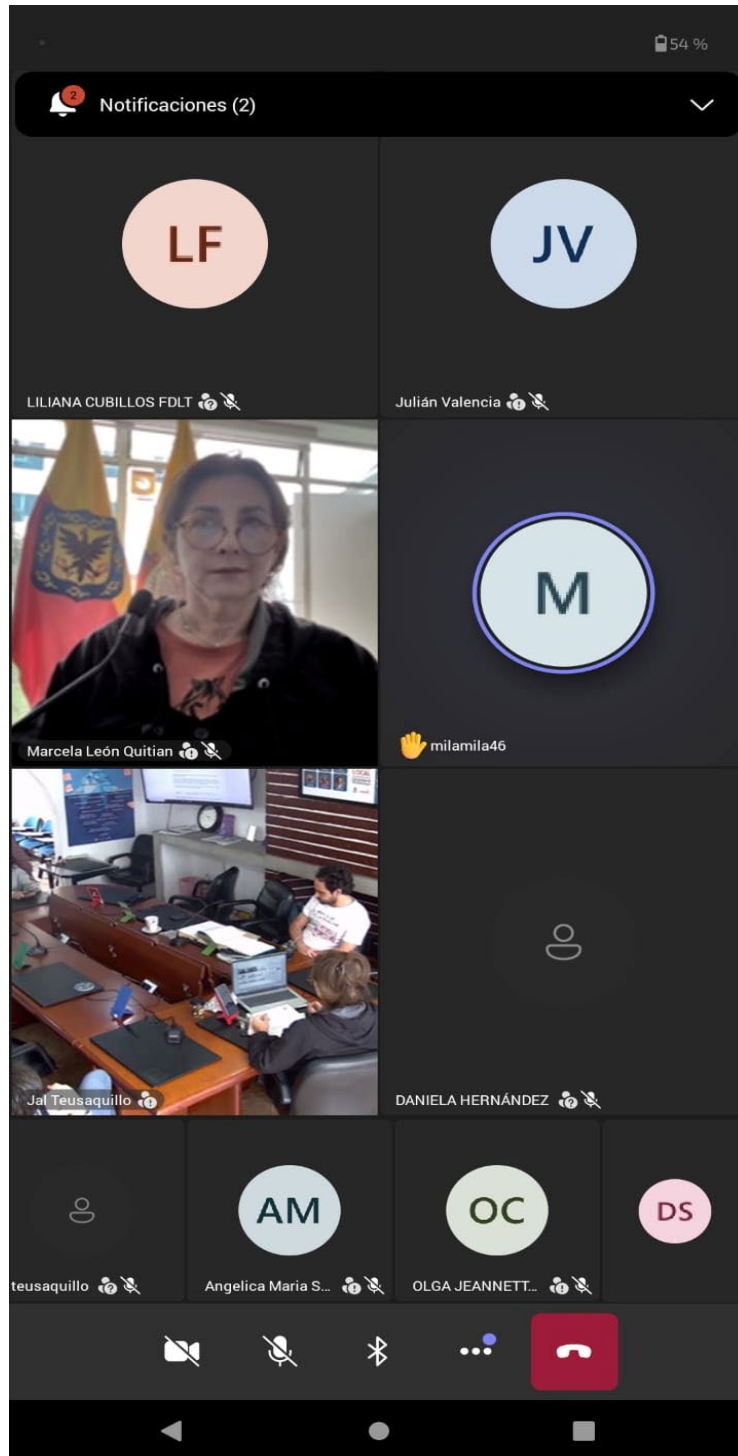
54 %

2
Notificaciones (2)

LF
LILIANA CUBILLOS FDLT

JV
Julián Valencia

Marcela León Quitian

M
milamila46

LOCAL

Jal Teusaquillo

DANIELA HERNÁNDEZ

teusaquillo

AM
Angelica Maria S...

OC
OLGA JEANNETT...

DS